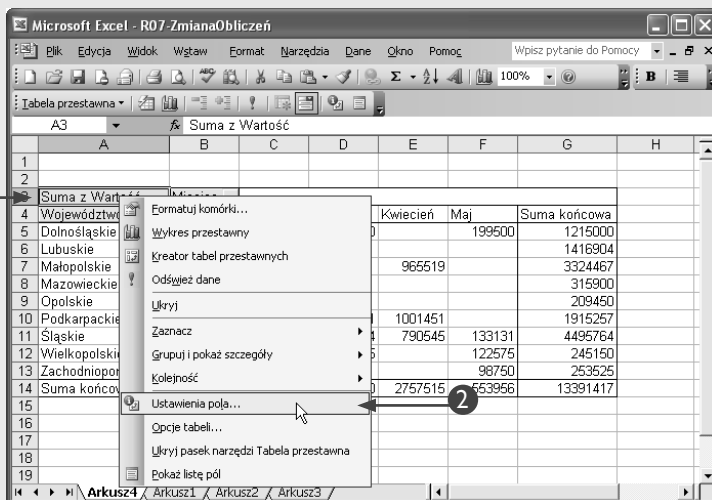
Microsoft Excel - R07-ZmianaObliczeń

Plik Edycja Widok Wstaw Format Narzędzia Dane Okno Pomoc

Wpisz pytanie do Pomocy

100%

Tabela przestawna ▾

A3 ▾ fx Suma z Wartość

| | A | B | C | D | E | F | G | H |
|---|---|---|---|---|---|---|---|---|
| 1 | | | | | | | | |
| 2 | | | | | | | | |
| 3 | Suma z Wartość | Miesiąc | | | | | | |
| 4 | Województwo | | | | Kwiecień | Maj | Suma końcowa | |
| 5 | Dolnośląskie | | | 0 | | 199500 | 1215000 | |
| 6 | Lubuskie | | | | | | 1416904 | |
| 7 | Małopolskie | | | | 965519 | | 3324467 | |
| 8 | Mazowieckie | | | | | | 315900 | |
| 9 | Opolskie | | | | | | 209450 | |
| 10 | Podkarpackie | | | | 1001451 | | 1915257 | |
| 11 | Śląskie | | | 4 | 790545 | 133131 | 4495764 | |
| 12 | Wielkopolskie | | | 5 | | 122575 | 245150 | |
| 13 | Zachodniopom | | | | | 98750 | 253525 | |
| 14 | Suma końcowa | | | 0 | 2757515 | 553956 | 13391417 | |
| 15 | | | | | | | | |
| 16 | | | | | | | | |
| 17 | | | | | | | | |
| 18 | | | | | | | | |
| 19 | | | | | | | | |

Formatuj komórki...
Wykres przestawny
Kreator tabel przestawnych
Odśwież dane
Ukryj
Zaznacz
Grupuj i pokaż szczegóły
Kolejność
Ustawienia pola...
Opcje tabeli...
Ukryj pasek narzędzi Tabela przestawna
Pokaż listę pól

2

Arkusz4 Arkusz1 Arkusz2 Arkusz3